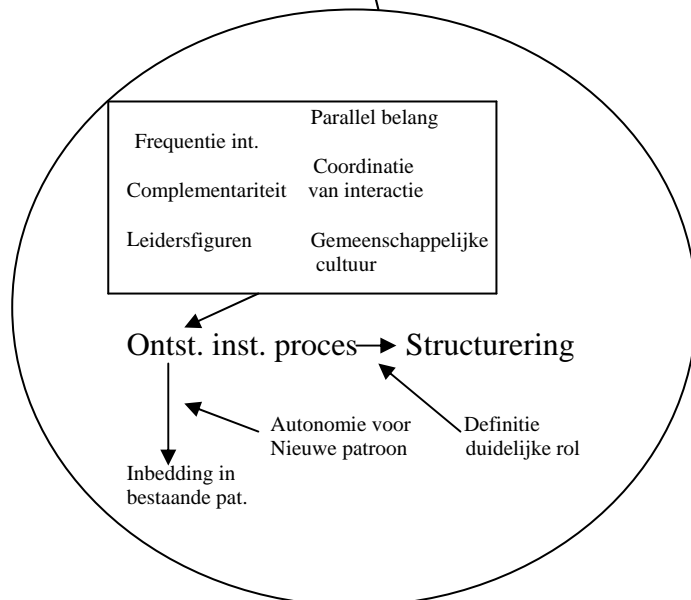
Frequentie int.

Parallel belang

Coordinatie van interactie

Complementariteit

Leidersfiguren

Gemeenschappelijke cultuur

Ontst. inst. proces → Structurering

Autonomie voor Nieuwe patroon

Definitie duidelijke rol

Inbedding in bestaande pat.